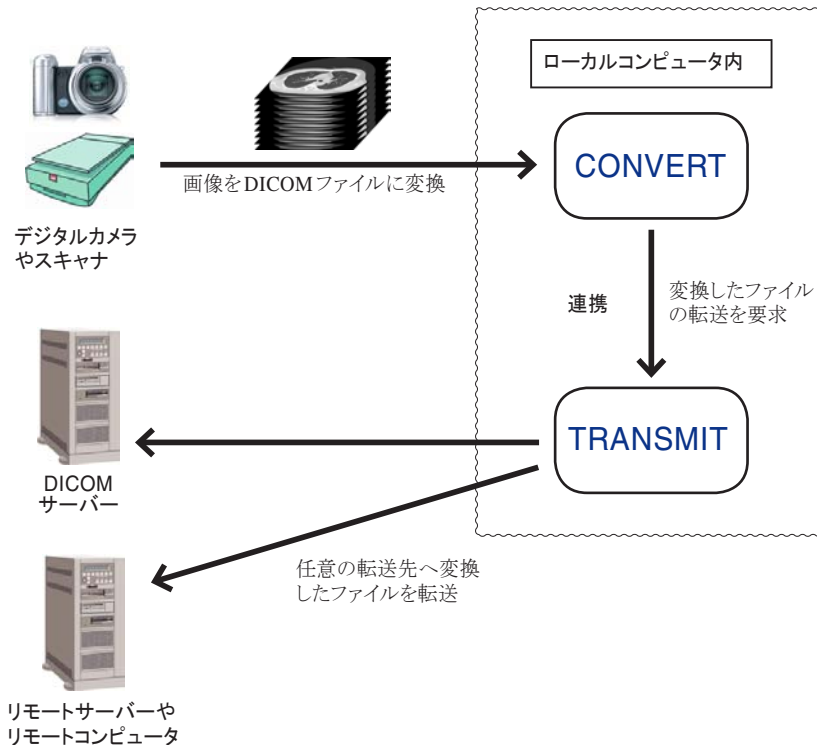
ローカルコンピュータ内

画像をDICOMファイルに変換

CONVERT

デジタルカメラやスキャナ

連携

変換したファイルの転送を要求

TRANSMIT

DICOM
サーバー

任意の転送先へ変換したファイルを転送

リモートサーバーやリモートコンピュータ